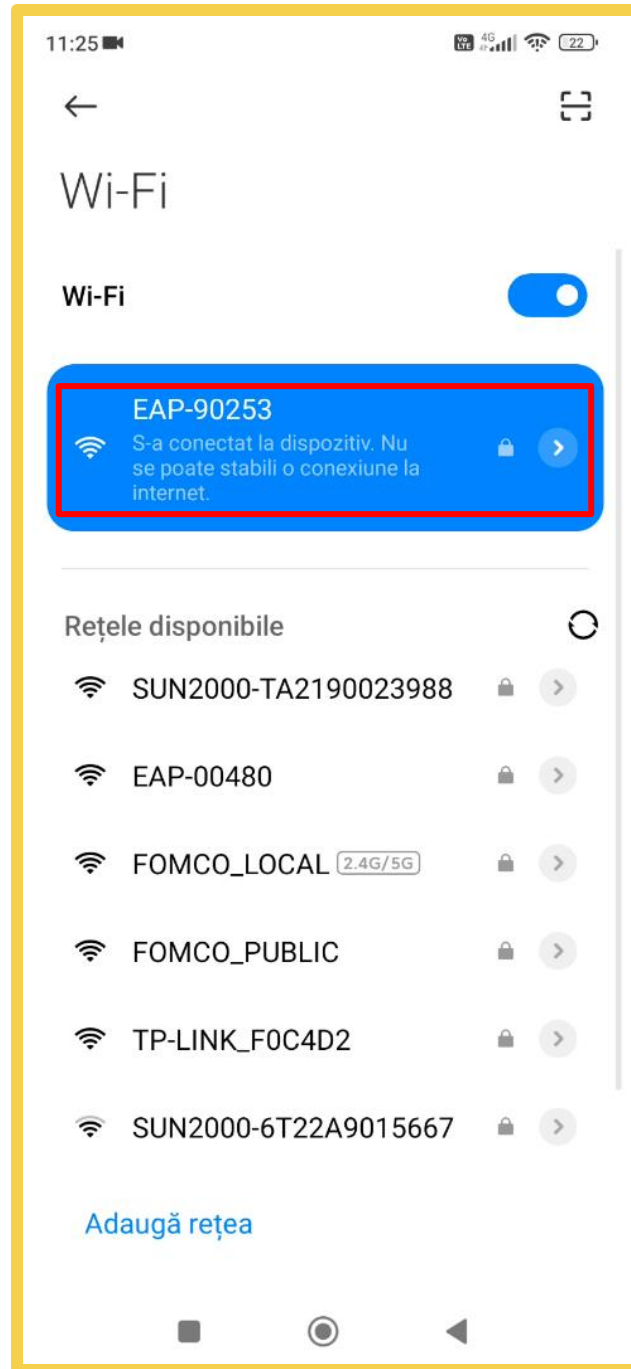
11:25

Vo LTE 4G 22

Wi-Fi

Wi-Fi

EAP-90253
S-a conectat la dispozitiv. Nu se poate stabili o conexiune la internet.

Rețele disponibile

SUN2000-TA2190023988

EAP-00480

FOMCO_LOCAL 2.4G/5G

FOMCO_PUBLIC

TP-LINK_F0C4D2

SUN2000-6T22A9015667

Adaugă rețea